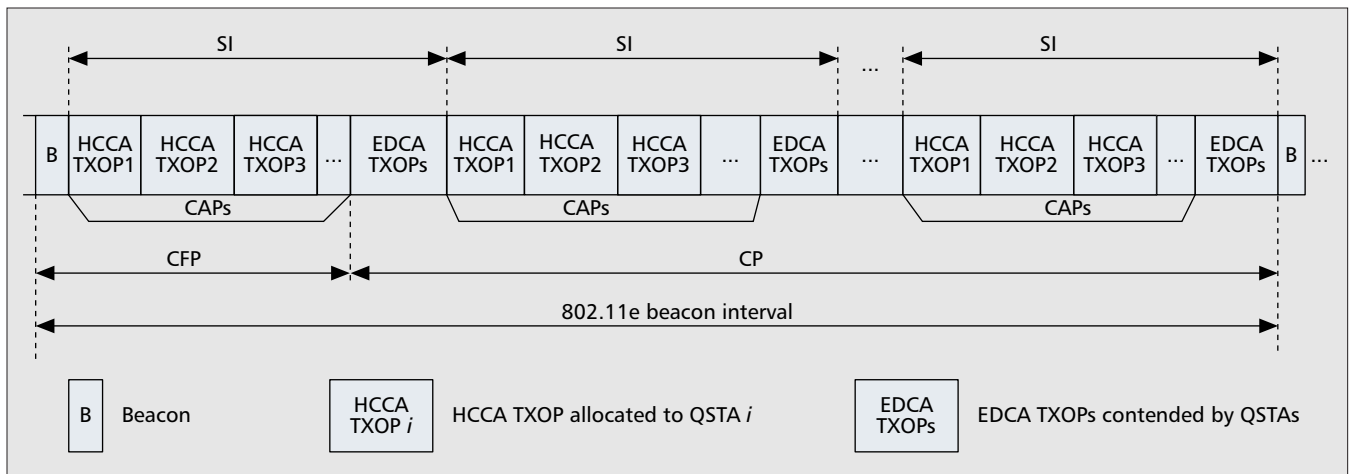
SI SI ... SI

B HCCA TXOP1 HCCA TXOP2 HCCA TXOP3 ... EDCA TXOPs HCCA TXOP1 HCCA TXOP2 HCCA TXOP3 ... EDCA TXOPs ... HCCA TXOP1 HCCA TXOP2 HCCA TXOP3 ... EDCA TXOPs B ...

CAPs CAPs CAPs

CFP CP

802.11e beacon interval

B Beacon

HCCA TXOP *i* HCCA TXOP allocated to QSTA *i*

EDCA TXOPs EDCA TXOPs contended by QSTAs